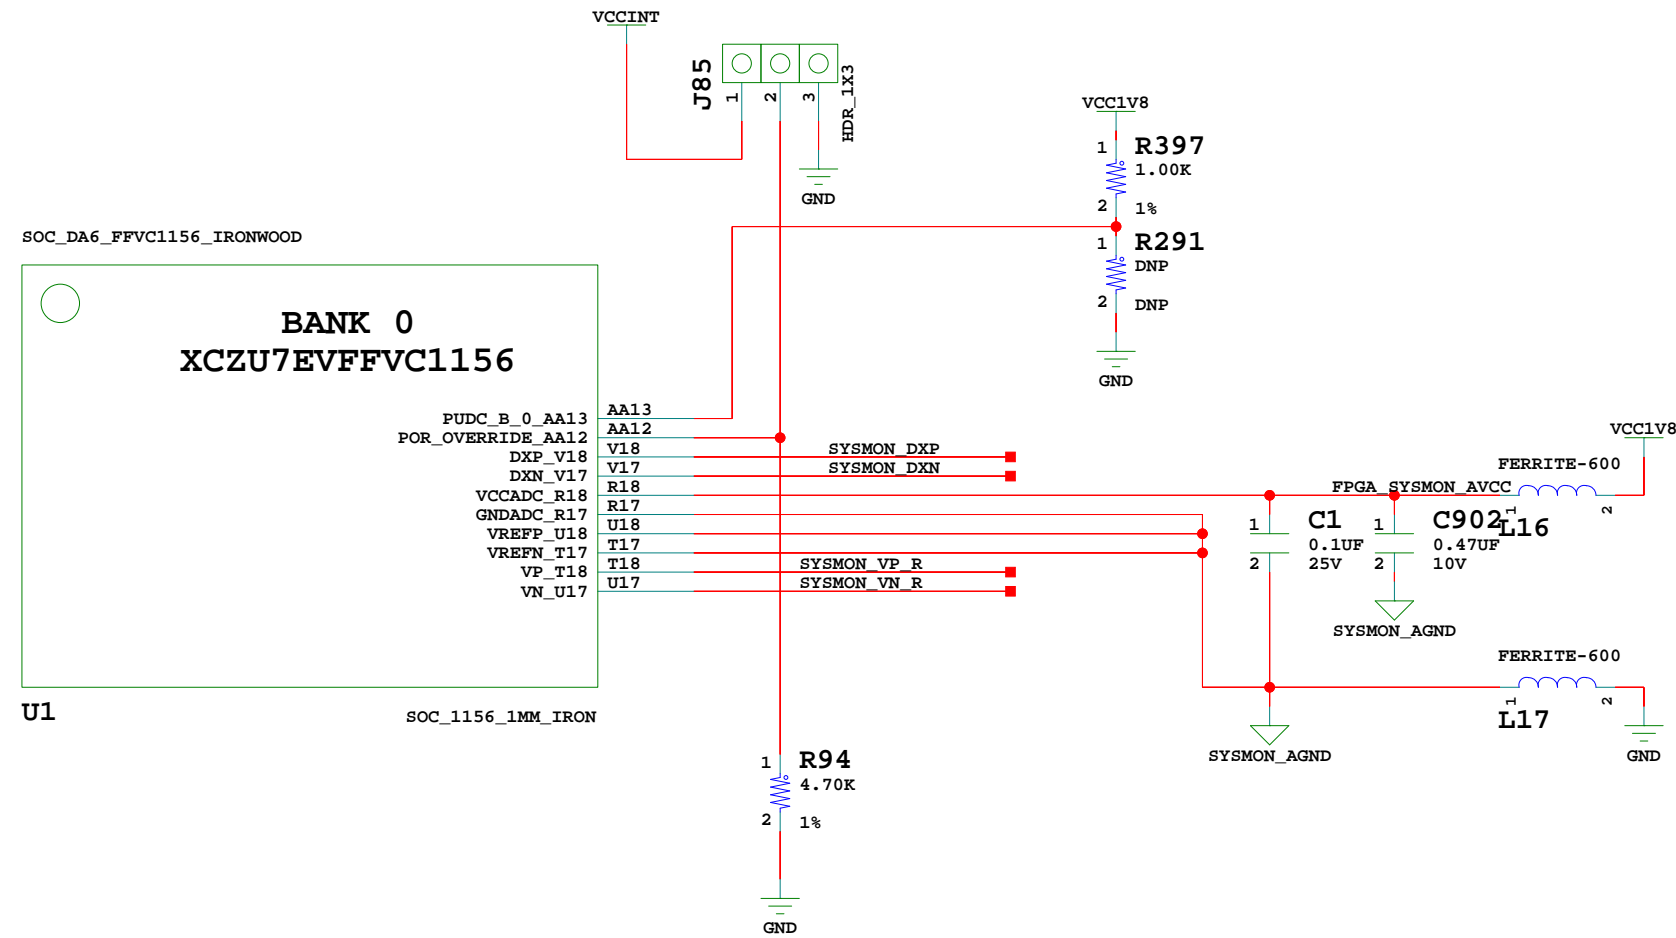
VCCINT

J85
1 2 3
HDR_1X3
GND

VCC1V8
1 R397
1.00K
2 1%
1 R291
DNP
2 DNP
GND

SOC_DA6_FFVC1156_IRONWOOD

BANK 0
XCZU7EVFFVC1156

PUDC_B_0_AA13 AA13
POR_OVERRIDE_AA12 AA12
DXP_V18 V18
DXN_V17 V17
VCCADC_R18 R18
GNDADC_R17 R17
VREFP_U18 U18
VREFN_T17 T17
VP_T18 T18
VN_U17 U17

SYSMON_DXP
SYSMON_DXN
SYSMON_VP_R
SYSMON_VN_R

VCC1V8
FERRITE-600
FPGA_SYSMON_AVCC
1 2
L16
1 C1
0.1UF
2 25V
1 C902
0.47UF
2 10V
SYSMON_AGND

FERRITE-600
1 2
L17
SYSMON_AGND
GND

U1
SOC_1156_1MM_IRON

1 R94
4.70K
2 1%
GND